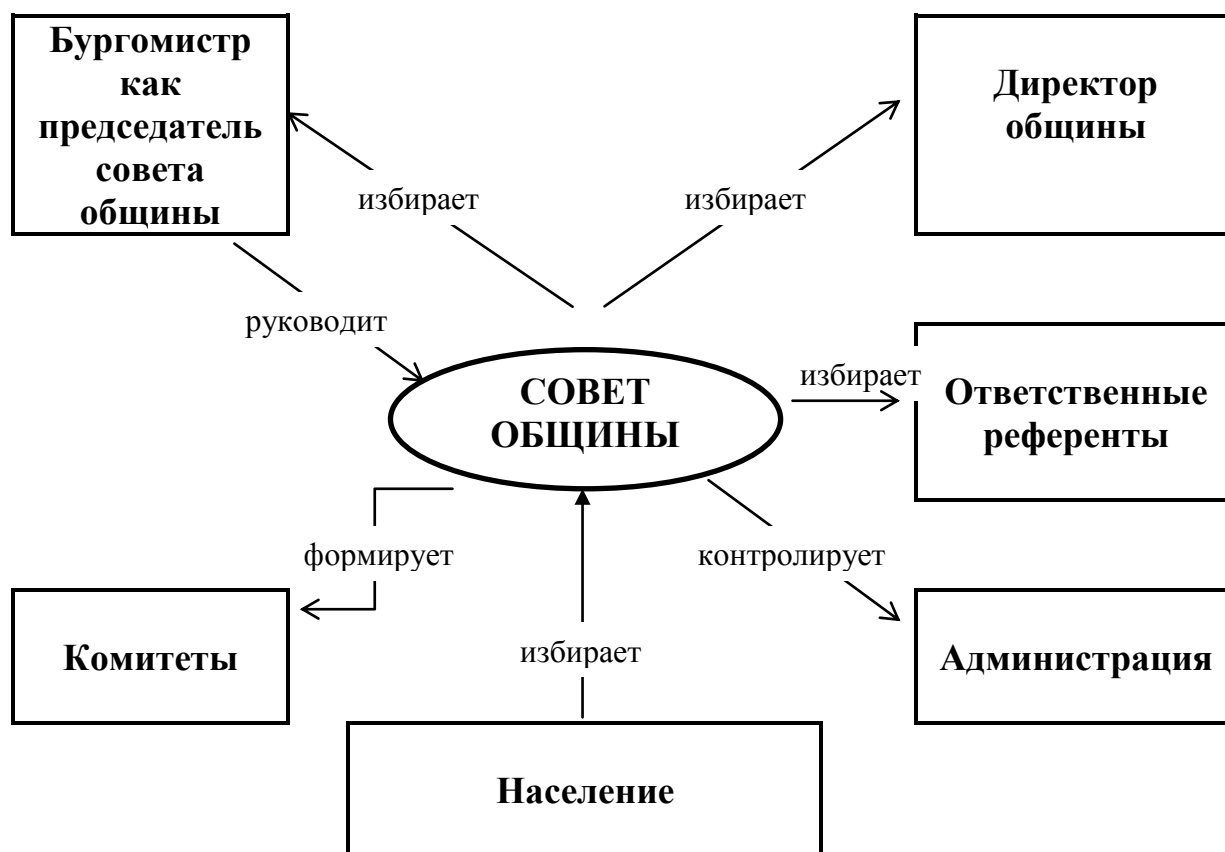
Бургомистр как председатель совета общины

Директор общины

избирает

избирает

руководит

СОВЕТ ОБЩИНЫ

избирает

Ответственные референты

формирует

контролирует

Комитеты

избирает

Администрация

Население